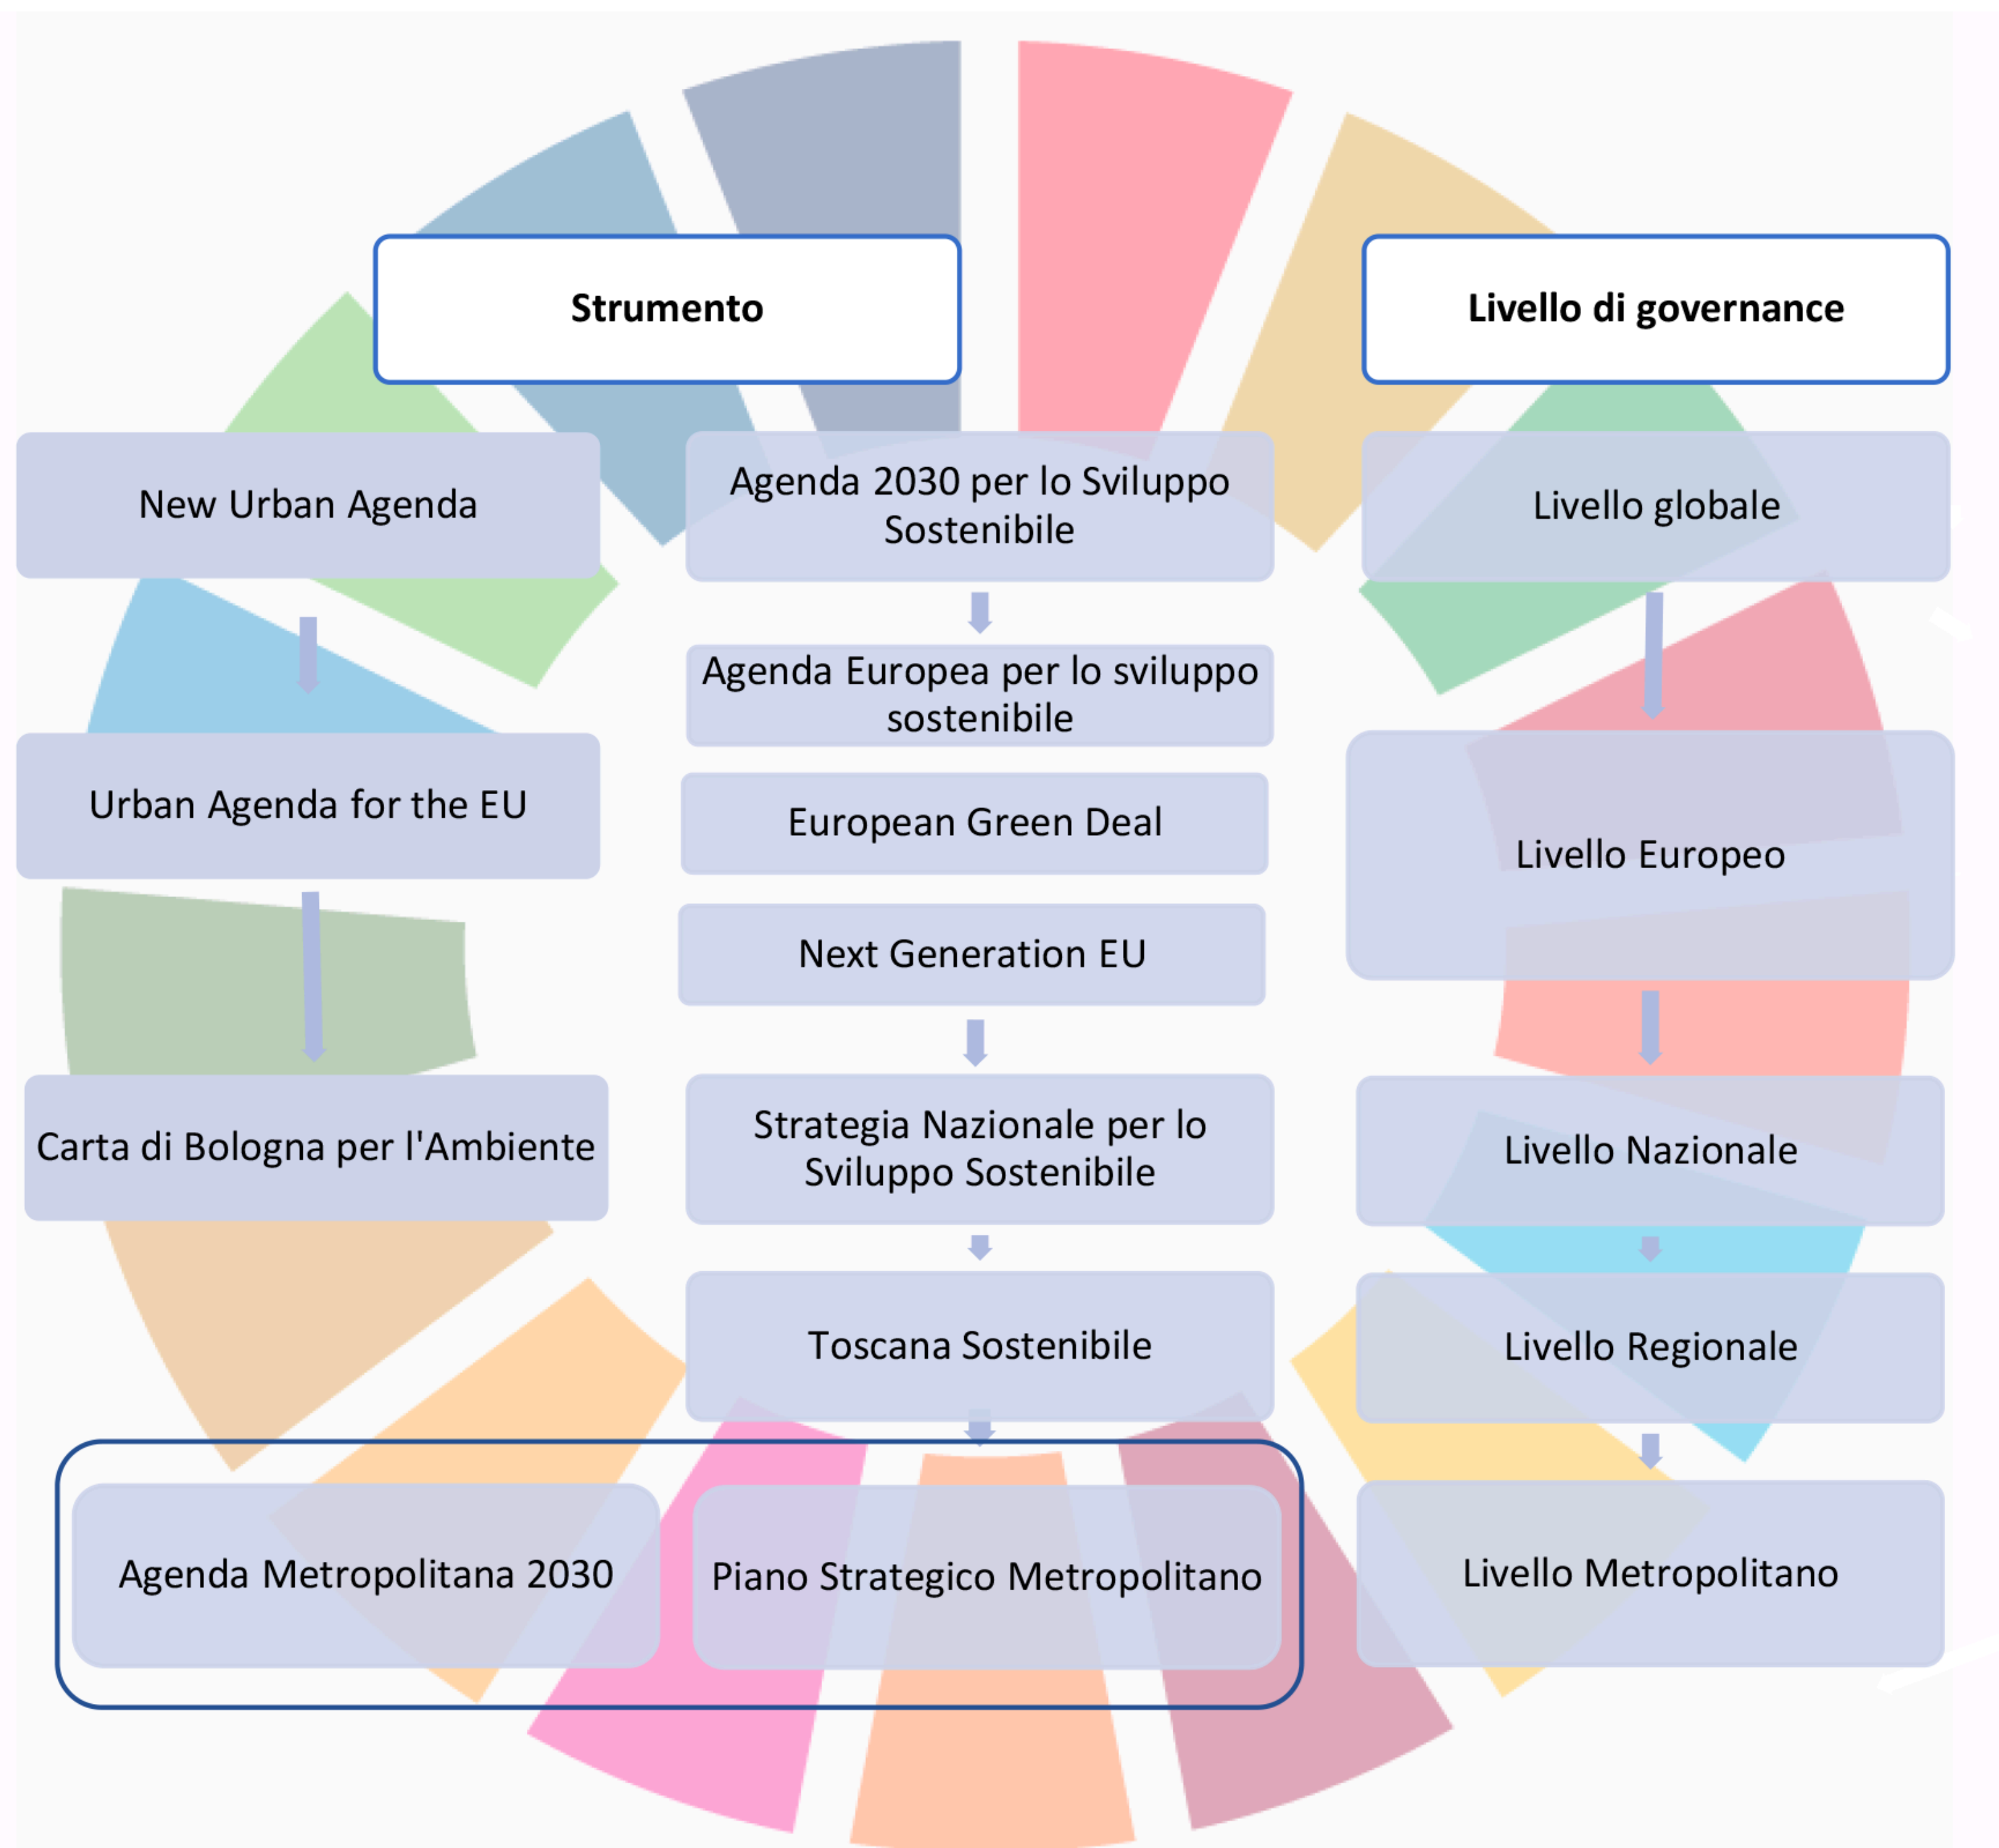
Strumento

Livello di governance

New Urban Agenda

Agenda 2030 per lo Sviluppo Sostenibile

Livello globale

Agenda Europea per lo sviluppo sostenibile

Urban Agenda for the EU

European Green Deal

Livello Europeo

Next Generation EU

Carta di Bologna per l'Ambiente

Strategia Nazionale per lo Sviluppo Sostenibile

Livello Nazionale

Toscana Sostenibile

Livello Regionale

Agenda Metropolitana 2030

Piano Strategico Metropolitano

Livello Metropolitano